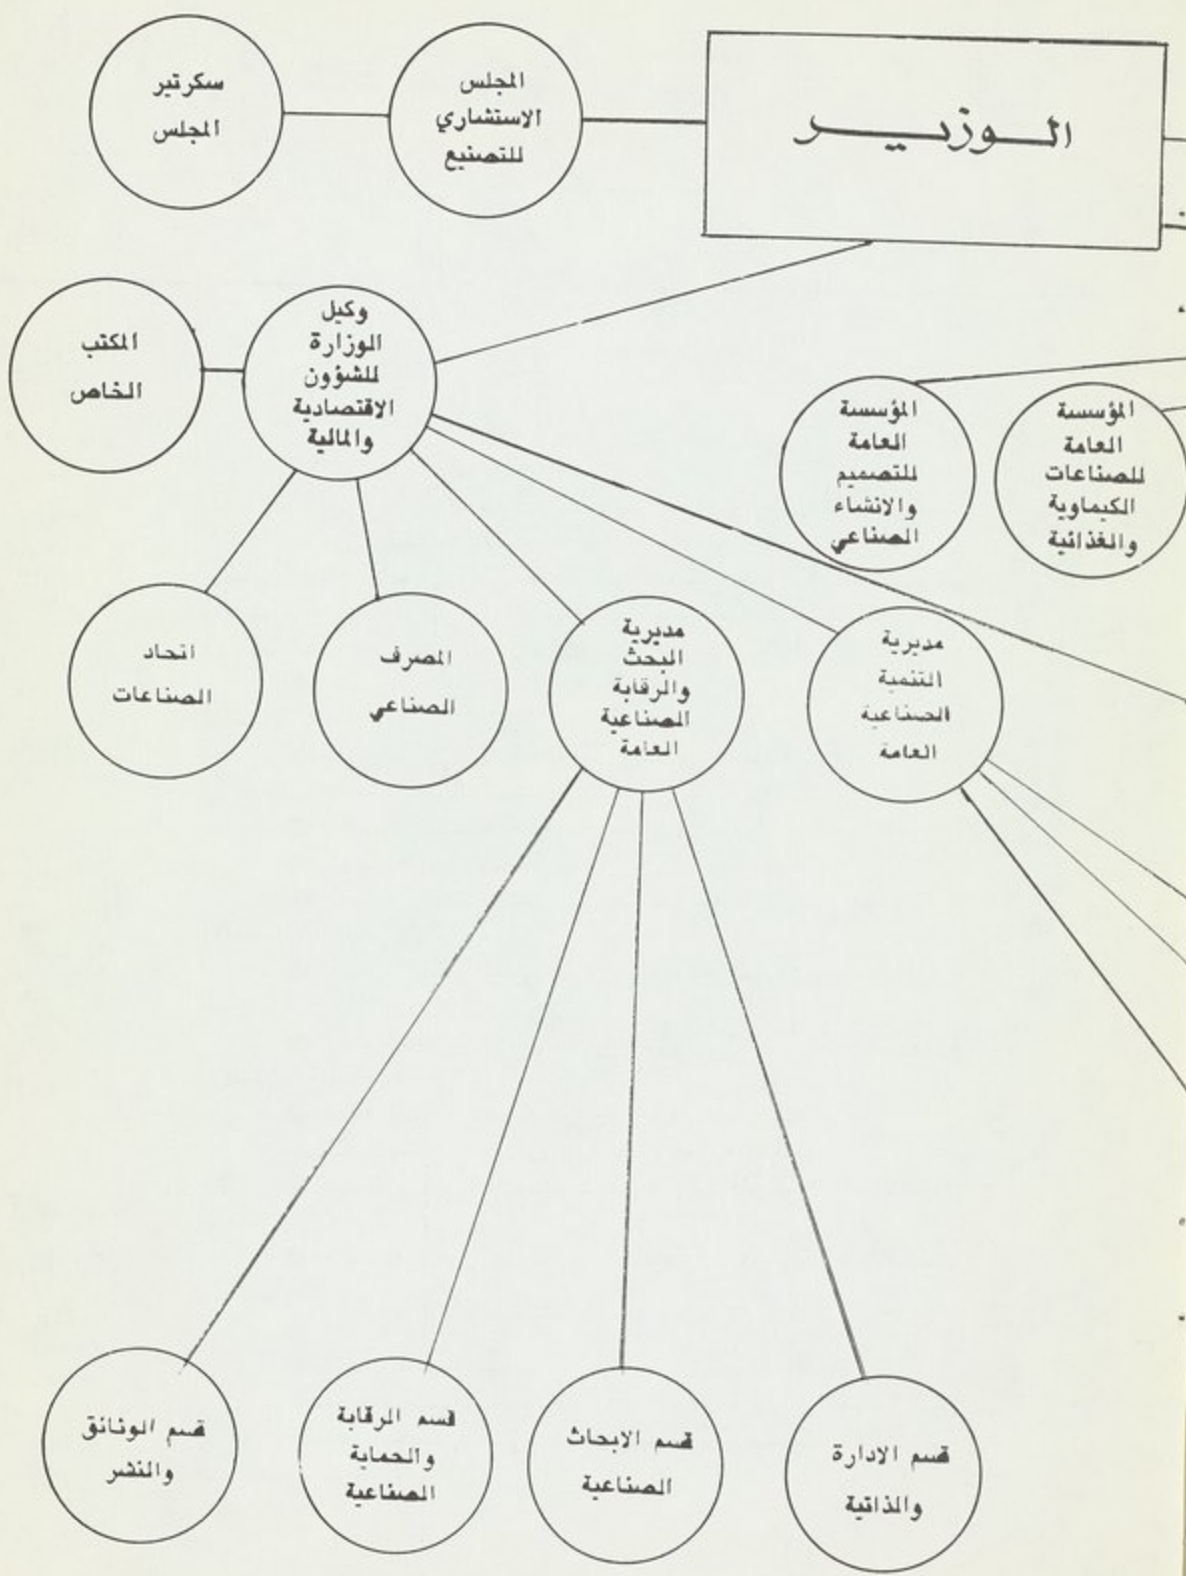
الـــوزيـــر

المجلس الاستشاري للتصنيع

سكرتير المجلس

وكيل الوزارة للشؤون الاقتصادية والمالية

المكتب الخاص

المؤسسة العامة للصناعات الكيماوية والغذائية

المؤسسة العامة للتصميم والانشاء الصناعي

مديرية التنمية الصناعية العامة

مديرية البحث والرقابة الصناعية العامة

المصرف الصناعي

اتحاد الصناعات

قسم الادارة والذاتية

قسم الابحاث الصناعية

قسم الرقابة والحماية الصناعية

قسم الوثائق والنشر